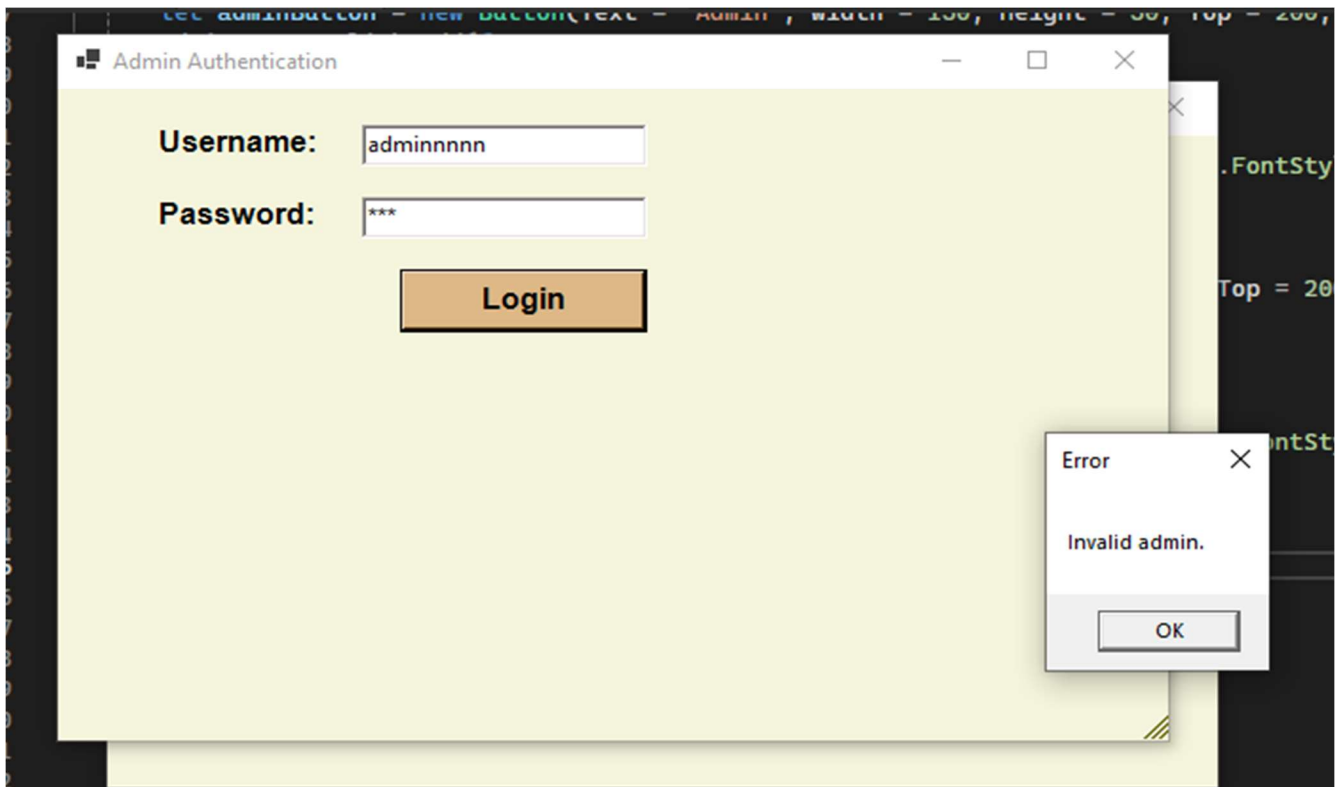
let adminButton = new Button(Text = "Admin", Width = 130, Height = 30, Top = 200,

Admin Authentication

Username: adminnnnn

Password: ***

Login

.FontSty

Top = 20

ontSty

Error

Invalid admin.

OK